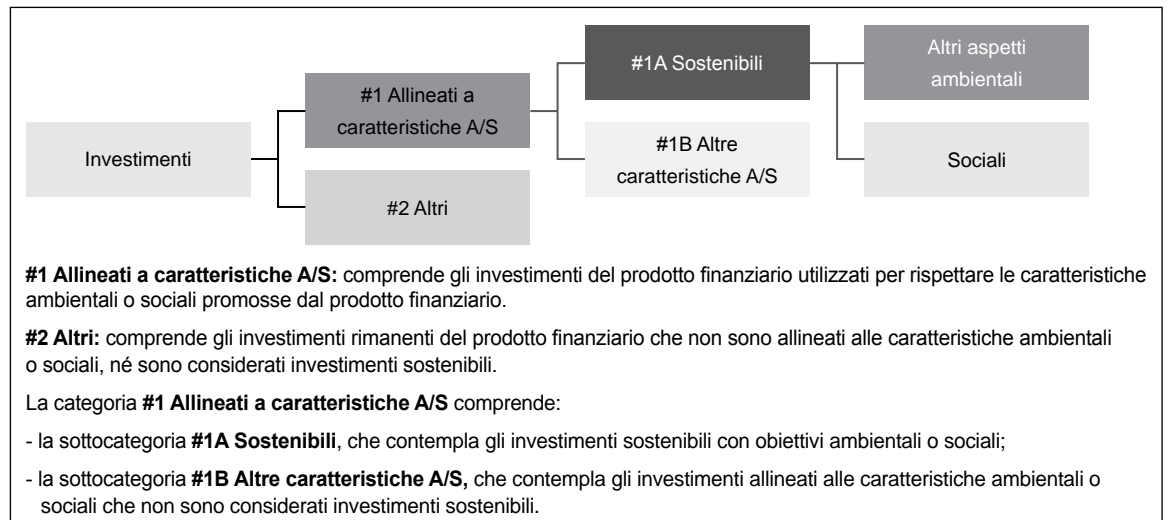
Investimenti

#1 Allineati a caratteristiche A/S

#2 Altri

#1A Sostenibili

#1B Altre caratteristiche A/S

Altri aspetti ambientali

Sociali

**#1 Allineati a caratteristiche A/S:** comprende gli investimenti del prodotto finanziario utilizzati per rispettare le caratteristiche ambientali o sociali promosse dal prodotto finanziario.

**#2 Altri:** comprende gli investimenti rimanenti del prodotto finanziario che non sono allineati alle caratteristiche ambientali o sociali, né sono considerati investimenti sostenibili.

La categoria **#1 Allineati a caratteristiche A/S** comprende:

- la sottocategoria **#1A Sostenibili**, che contempla gli investimenti sostenibili con obiettivi ambientali o sociali;

- la sottocategoria **#1B Altre caratteristiche A/S,** che contempla gli investimenti allineati alle caratteristiche ambientali o sociali che non sono considerati investimenti sostenibili.